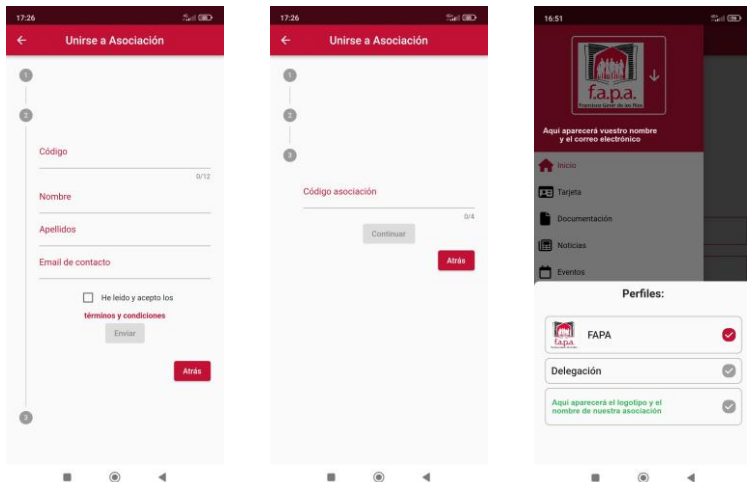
17:26

Unirse a Asociación

1

2

Código

0/12

Nombre

Apellidos

Email de contacto

He leído y acepto los

términos y condiciones

Enviar

Atrás

3

17:26

Unirse a Asociación

1

2

3

Código asociación

0/4

Continuar

Atrás

16:51

f.a.p.a.

Francisco Giner de los Ríos

Aquí aparecerá vuestro nombre y el correo electrónico

Inicio

Tarjeta

Documentación

Noticias

Eventos

Perfiles:

f.a.p.a.

FAPA

Delegación

Aquí aparecerá el logotipo y el nombre de nuestra asociación